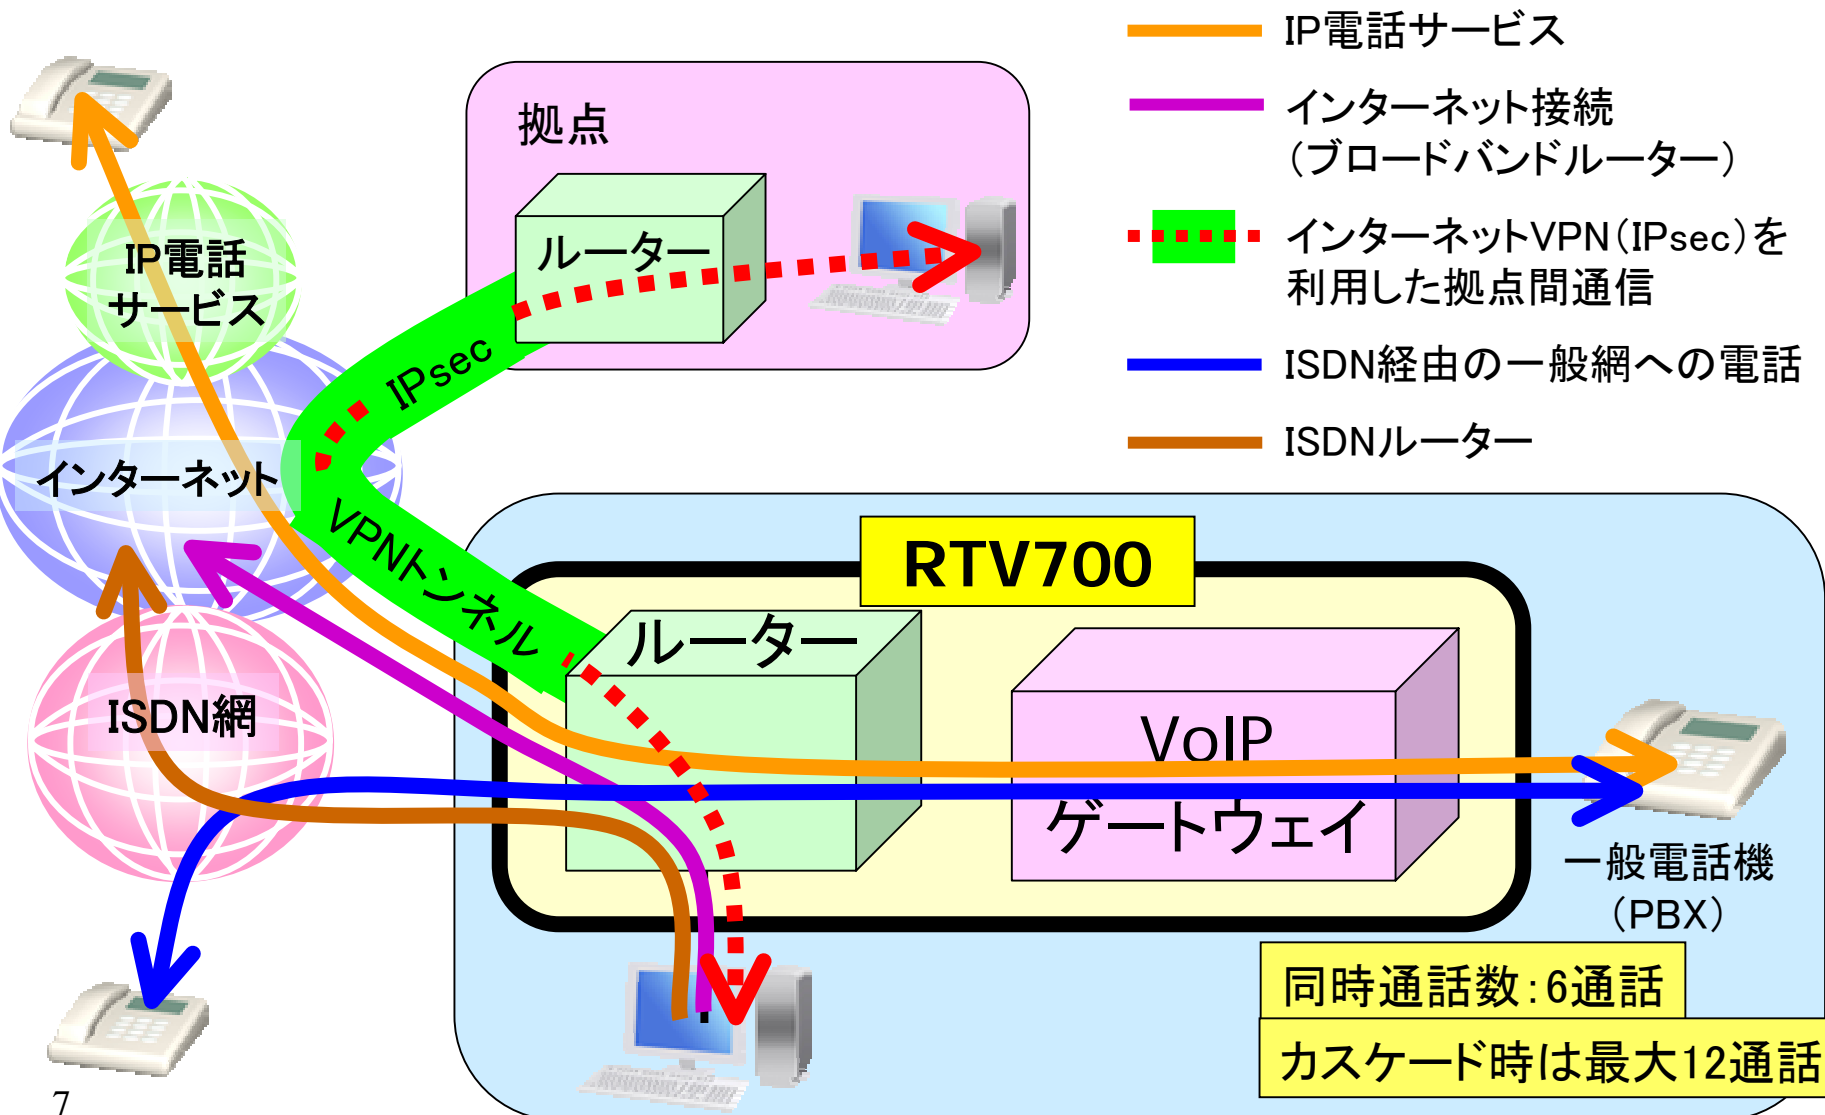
IP電話サービス

インターネット接続
(ブロードバンドルーター)

インターネットVPN(IPsec)を利用した拠点間通信

ISDN経由の一般網への電話

ISDNルーター

拠点

ルーター

IP電話
サービス

IPsec

インターネット

VPNトンネル

ISDN網

RTV700

ルーター

VoIP
ゲートウェイ

一般電話機
(PBX)

同時通話数:6通話

カスケード時は最大12通話

7